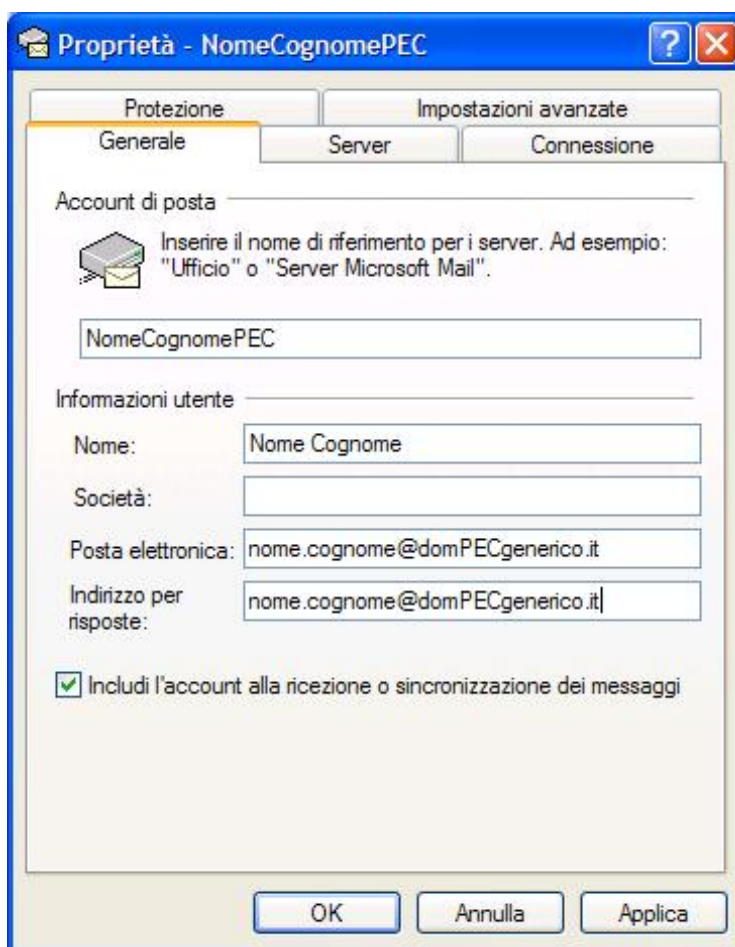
Proprietà - NomeCognomePEC

Protezione
Impostazioni avanzate
Generale
Server
Connessione

Account di posta

Inserire il nome di riferimento per i server. Ad esempio: "Ufficio" o "Server Microsoft Mail".

NomeCognomePEC

Informazioni utente

Nome: Nome Cognome

Società:

Posta elettronica: nome.cognome@domPECgenerico.it

Indirizzo per risposte: nome.cognome@domPECgenerico.it

Includi l'account alla ricezione o sincronizzazione dei messaggi

OK
Annulla
Applica